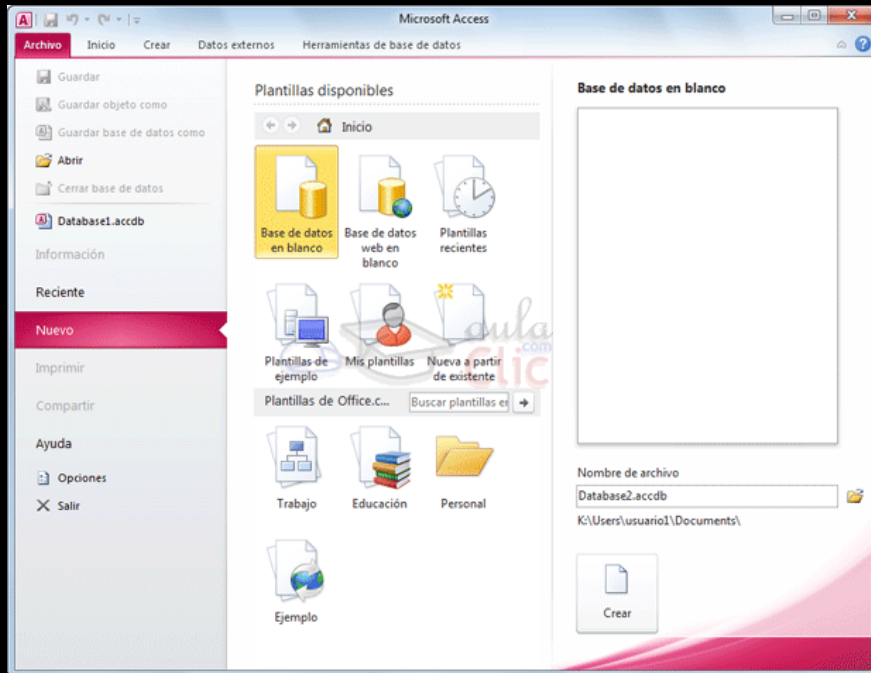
A

Microsoft Access

Archivo Inicio Crear Datos externos Herramientas de base de datos

Guardar
Guardar objeto como
Guardar base de datos como
Abrir
Cerrar base de datos
Database1.accdb
Información
Reciente
Nuevo
Imprimir
Compartir
Ayuda
Opciones
Salir

Plantillas disponibles

Inicio

Base de datos en blanco
Base de datos web en blanco
Plantillas recientes
Plantillas de ejemplo
Mis plantillas
Nueva a partir de existente

aula .com clic

Plantillas de Office.c...
Buscar plantillas en

Trabajo
Educación
Personal
Ejemplo

Base de datos en blanco

Nombre de archivo
Database2.accdb
K:\Users\usuario1\Documents\

Crear